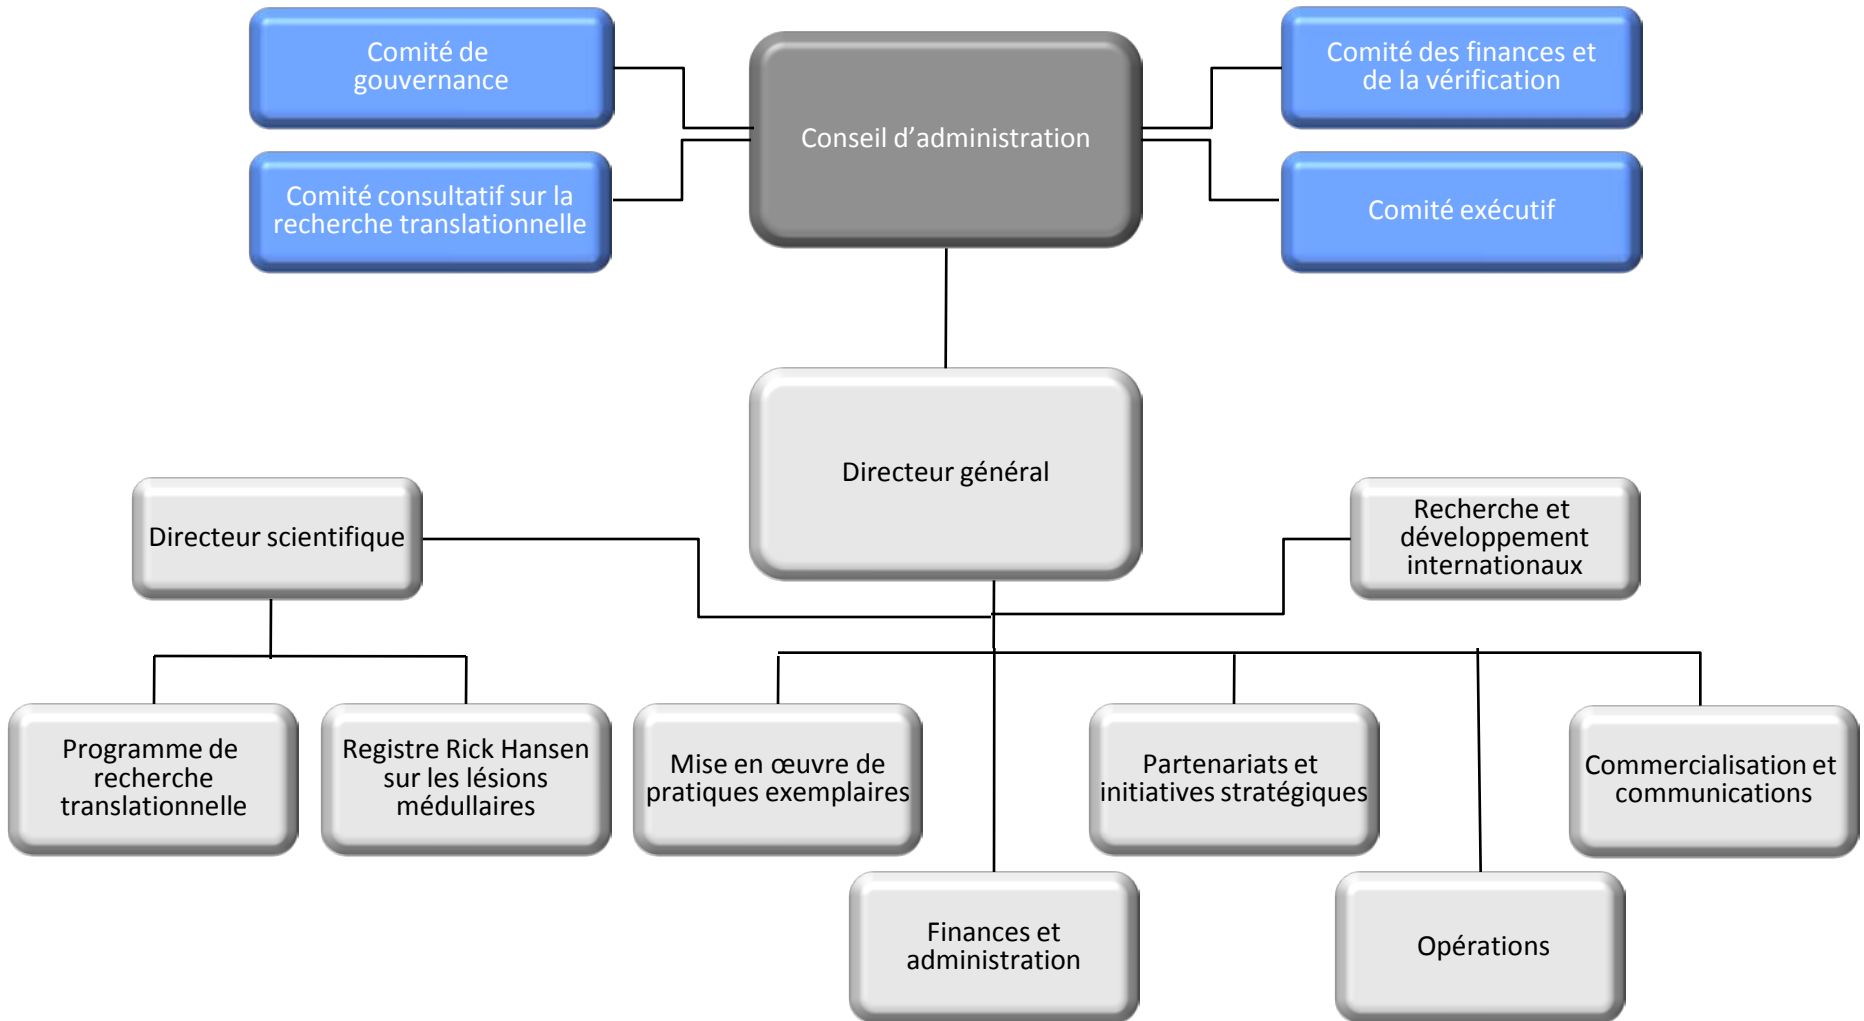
Comité de gouvernance

Comité consultatif sur la recherche translationnelle

Conseil d’administration

Comité des finances et de la vérification

Comité exécutif

Directeur général

Directeur scientifique

Recherche et développement internationaux

Programme de recherche translationnelle

Registre Rick Hansen sur les lésions médullaires

Mise en œuvre de pratiques exemplaires

Partenariats et initiatives stratégiques

Commercialisation et communications

Finances et administration

Opérations